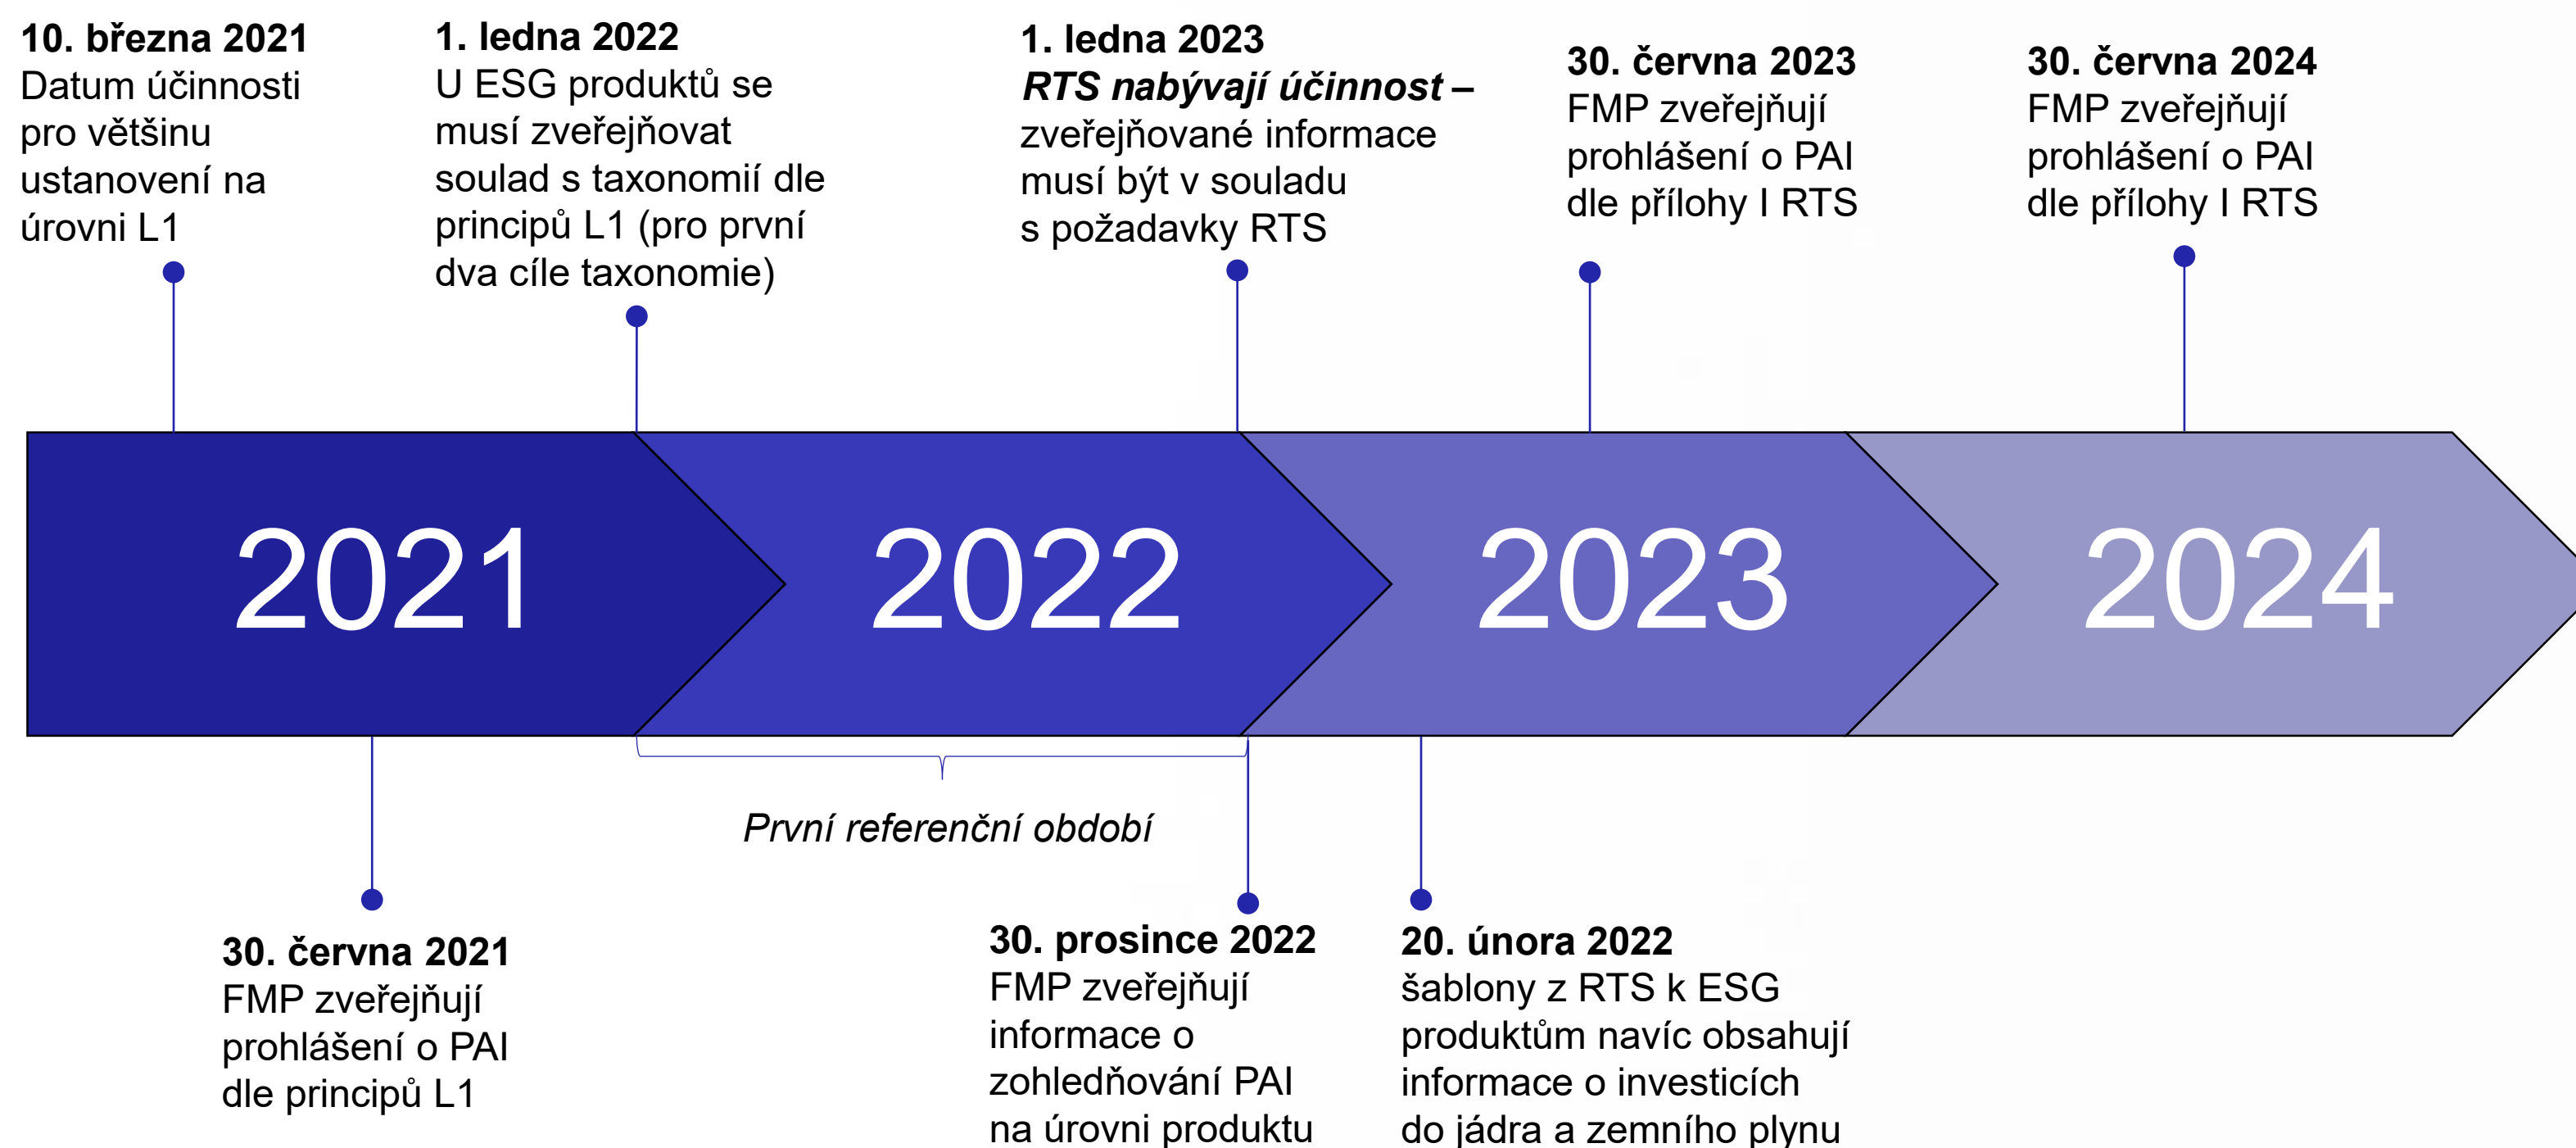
10. března 2021
Datum účinnosti pro většinu ustanovení na úrovni L1

1. ledna 2022
U ESG produktů se musí zveřejňovat soulad s taxonomií dle principů L1 (pro první dva cíle taxonomie)

1. ledna 2023
*RTS nabývají účinnost –* zveřejňované informace musí být v souladu s požadavky RTS

30. června 2023
FMP zveřejňují prohlášení o PAI dle přílohy I RTS

30. června 2024
FMP zveřejňují prohlášení o PAI dle přílohy I RTS

2021

2022

2023

2024

*První referenční období*

30. června 2021
FMP zveřejňují prohlášení o PAI dle principů L1

30. prosince 2022
FMP zveřejňují informace o zohledňování PAI na úrovni produktu

20. února 2022
šablony z RTS k ESG produktům navíc obsahují informace o investicích do jádra a zemního plynu